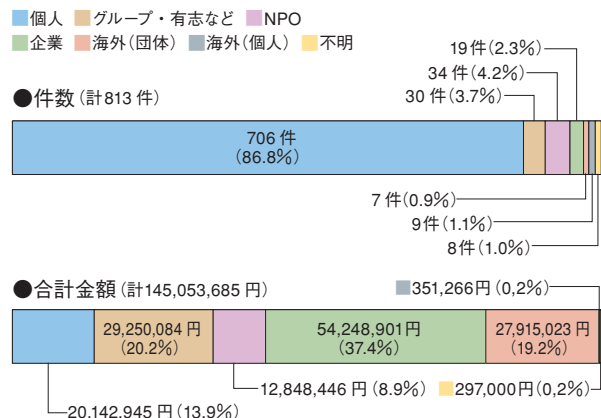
■個人 ■グループ・有志など ■NPO
■企業 ■海外(団体) ■海外(個人) ■不明

●件数(計813件)

19件(2.3%)
34件(4.2%)
30件(3.7%)

706件
(86.8%)

7件(0.9%)
9件(1.1%)
8件(1.0%)

●合計金額(計145,053,685円)

■351,266円(0,2%)

29,250,084円
(20.2%)

54,248,901円
(37.4%)

27,915,023円
(19.2%)

12,848,446円(8.9%)
■297,000円(0,2%)

20,142,945円(13.9%)